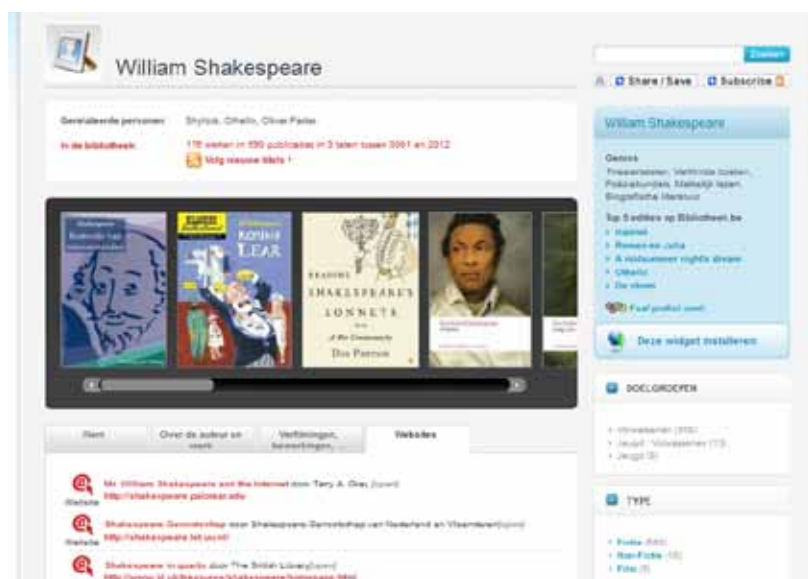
William Shakespeare

Zoeken

Share / Save Subscribe

Gerelateerde personen: Shylock, Othello, Oliver Parker

In de bibliotheek: 116 werken in 590 publicaties in 3 talen tussen 2001 en 2012

Volg nieuwe titels

KONING LEAR

SHAKESPEARE'S SONNETS

Don Paterson

William Shakespeare

Genres
Toneelteksten, Verfilmde boeken, Poëziebundels, Makkelijk lezen, Biografische literatuur

Top 5 edities op Bibliotheek.be
Hamlet
Romeo en Julia
A midsummer night's dream
Othello
De storm

Deze widget installeren

DOELGROEPEN

Volwassenen (316)
Jeugd - Volwassenen (13)
Jeugd (3)

TYPE

Fictie (280)
Non-Fictie (16)
Film (8)

Item | Over de auteur en werk | Verfilmingen, bewerkingen, ... | Websites

Website Mr William Shakespeare and the Internet door Terry A. Gray [open]
http://shakespeare.palomar.edu

Website Shakespeare Genootschap door Shakespeare Genootschap van Nederland en Vlaanderen [open]
http://shakespeare.tel.uu.nl

Shakespeare in quarto door The British Library [open]
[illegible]